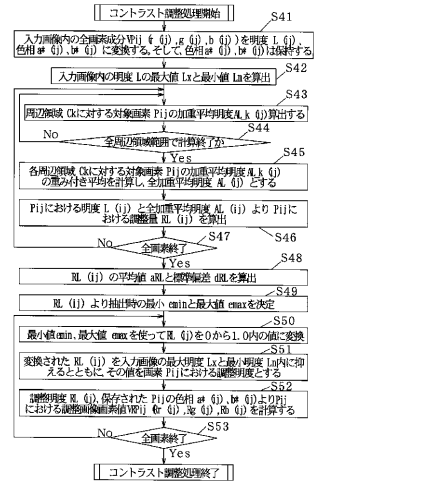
コントラスト調整処理開始

S41

入力画像内の全画素成分VPij (r (ij), g (ij), b (ij)) を明度 L (ij)、色相a* (ij), b* (ij) に変換する。そして、色相a* (ij), b* (ij) は保持する

S42

入力画像内の明度 Lの最大値 Lxと最小値 Lnを算出

S43

周辺領域 Ckに対する対象画素 Pijの加重平均明度AL k (ij) 算出する

S44

全周辺領域範囲で計算終了か

No

Yes

S45

各周辺領域 Ckに対する対象画素 Pijの加重平均明度 AL k (ij) の重み付き平均を計算し、全加重平均明度 AL (ij) とする

Pijにおける明度 L (ij) と全加重平均明度 AL (ij) より Pijにおける調整量 RL (ij) を算出

S46

S47

全画素終了

No

Yes

S48

RL (ij) の平均値 aRLと標準偏差 dRLを算出

S49

RL (ij) より抽出時の最小 cminと最大値 cmaxを決定

S50

最小値cmin、最大値 cmax を使ってRL (ij) を0から1.0内の値に変換

S51

変換された RL (ij) を入力画像の最大明度 Lxと最小明度 Ln内に抑えるとともに、その値を画素 Pijにおける調整明度とする

S52

調整明度 RL (ij), 保存された Pijの色相 a* (ij), b* (ij) よりPijにおける調整画像画素値VPij (Rr (ij), Rg (ij), Rb (ij)) を計算する

S53

全画素終了

Yes

コントラスト調整処理終了